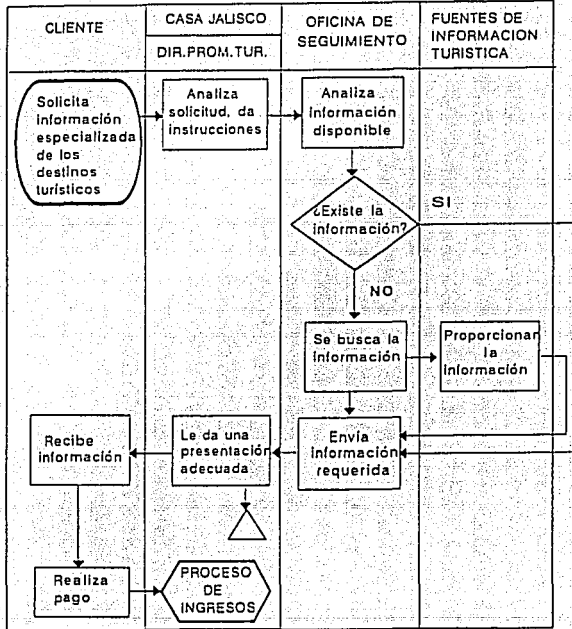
| CLIENTE | CASA JALISCO | OFICINA DE SEGUIMIENTO | FUENTES DE INFORMACION TURISTICA |
|---|---|---|---|
| | DIR.PROM.TUR. | | |

Solicita información especializada de los destinos turísticos

Analiza solicitud, da instrucciones

Analiza información disponible

¿Existe la información?

SI

NO

Se busca la información

Proporcionar la información

Recibe información

Le da una presentación adecuada

Envía información requerida

Realiza pago

PROCESO DE INGRESOS